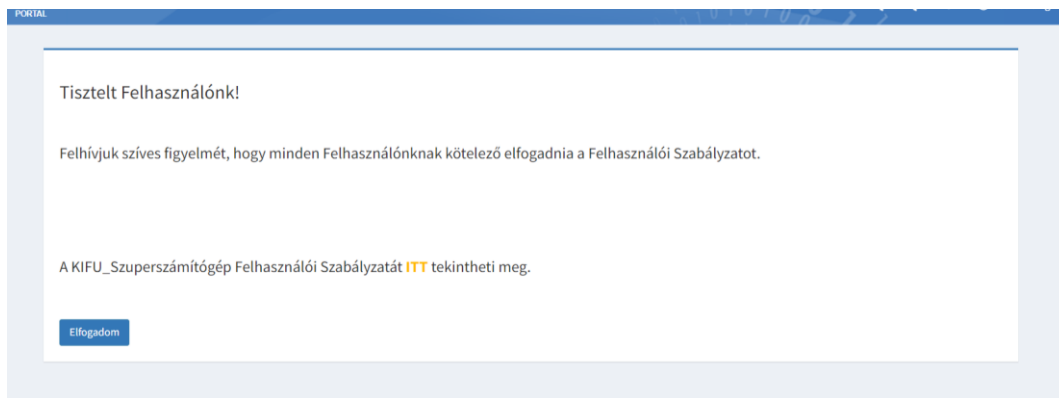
PORTAL

Tisztelt Felhasználónk!

Felhívjuk szíves figyelmét, hogy minden Felhasználónknak kötelező elfogadnia a Felhasználói Szabályzatot.

A KIFU_Szuperszámítógép Felhasználói Szabályzatát ITT tekintheti meg.

Elfogadom